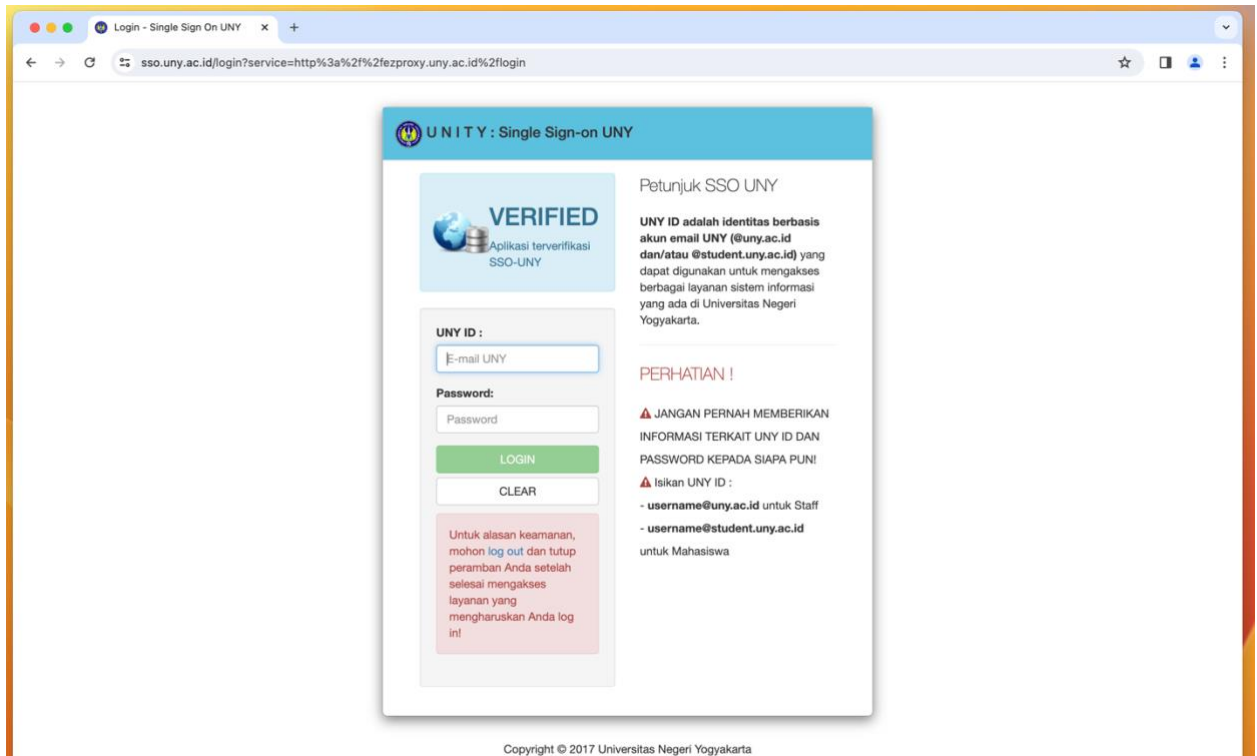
Login - Single Sign On UNY

sso.uny.ac.id/login?service=http%3a%2f%2fezproxy.uny.ac.id%2flogin

U N I T Y : Single Sign-on UNY

VERIFIED
Aplikasi terverifikasi SSO-UNY

UNY ID :
E-mail UNY
Password:
Password
LOGIN
CLEAR

Untuk alasan keamanan, mohon log out dan tutup peramban Anda setelah selesai mengakses layanan yang mengharuskan Anda log in!

Petunjuk SSO UNY

UNY ID adalah identitas berbasis akun email UNY (@uny.ac.id dan/atau @student.uny.ac.id) yang dapat digunakan untuk mengakses berbagai layanan sistem informasi yang ada di Universitas Negeri Yogyakarta.

PERHATIAN !

JANGAN PERNAH MEMBERIKAN INFORMASI TERKAIT UNY ID DAN PASSWORD KEPADA SIAPA PUN!
Isikan UNY ID :
- username@uny.ac.id untuk Staff
- username@student.uny.ac.id untuk Mahasiswa

Copyright © 2017 Universitas Negeri Yogyakarta